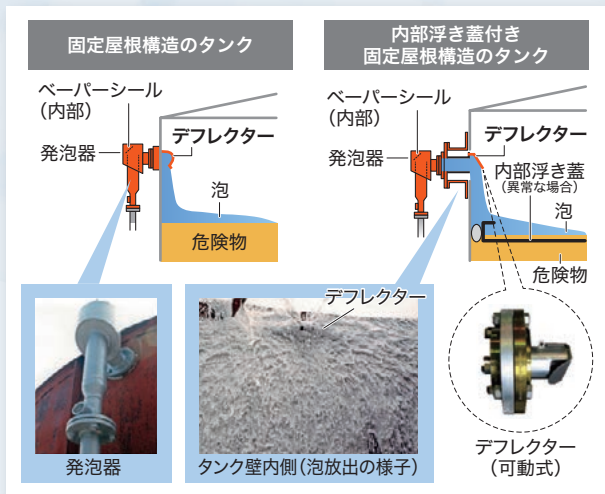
固定屋根構造のタンク

ベーパーシール（内部）

発泡器

デフレクター

泡

危険物

内部浮き蓋付き固定屋根構造のタンク

ベーパーシール（内部）

デフレクター

発泡器

内部浮き蓋（異常な場合）

泡

危険物

デフレクター

発泡器

タンク壁内側（泡放出の様子）

デフレクター（可動式）